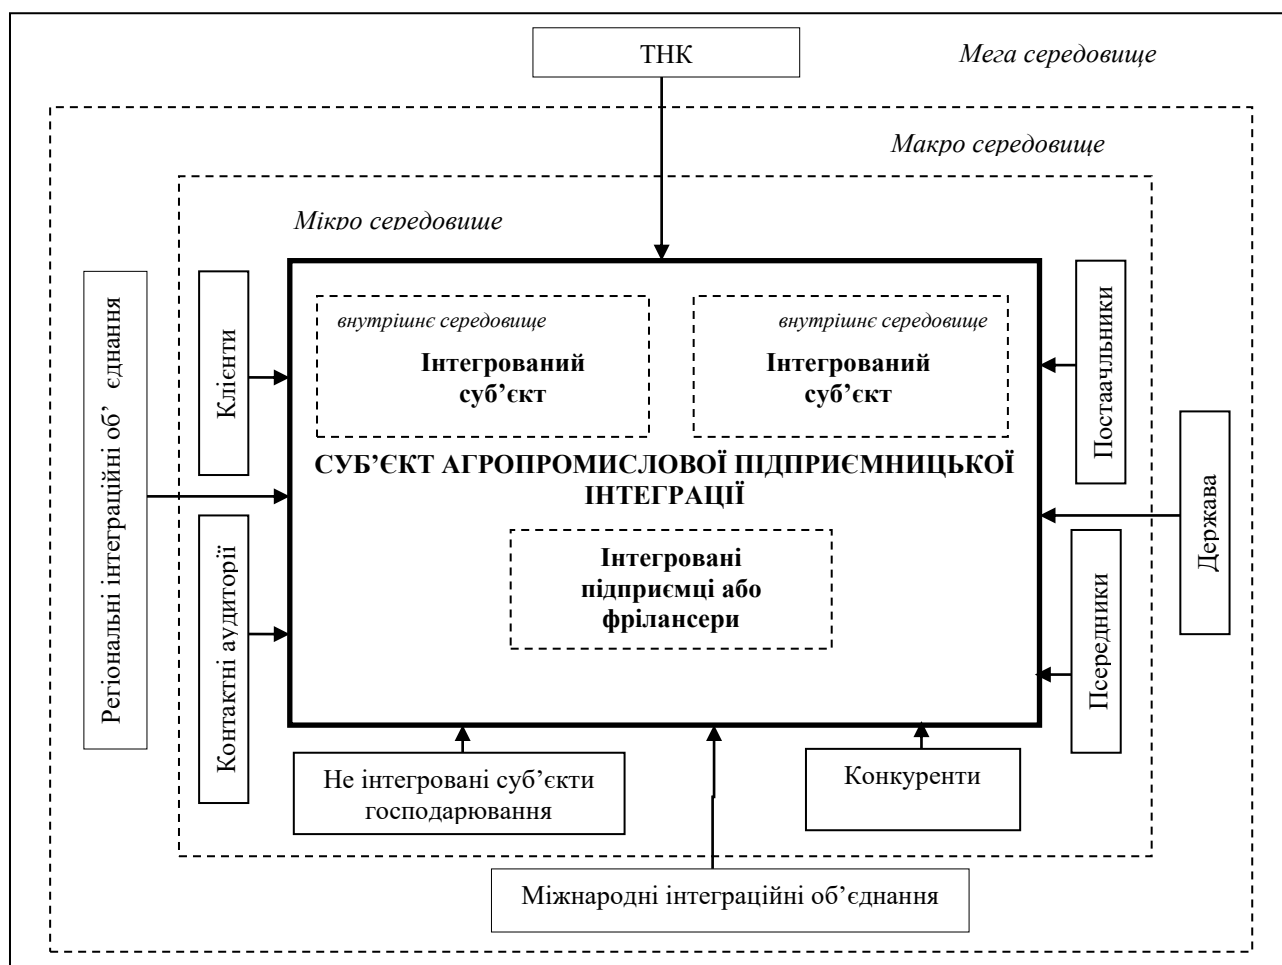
ТНК

Мега середовище

Макро середовище

Мікро середовище

Регіональні інтеграційні об' єднання

Клієнти

Контактні аудиторії

внутрішнє середовище

Інтегрований суб'єкт

внутрішнє середовище

Інтегрований суб'єкт

СУБ'ЄКТ АГРОПРОМИСЛОВОЇ ПІДПРИЄМНИЦЬКОЇ ІНТЕГРАЦІЇ

Інтегровані підприємці або фрілансери

Постаачльники

Посередники

Держава

Не інтегровані суб'єкти господарювання

Конкуренти

Міжнародні інтеграційні об'єднання